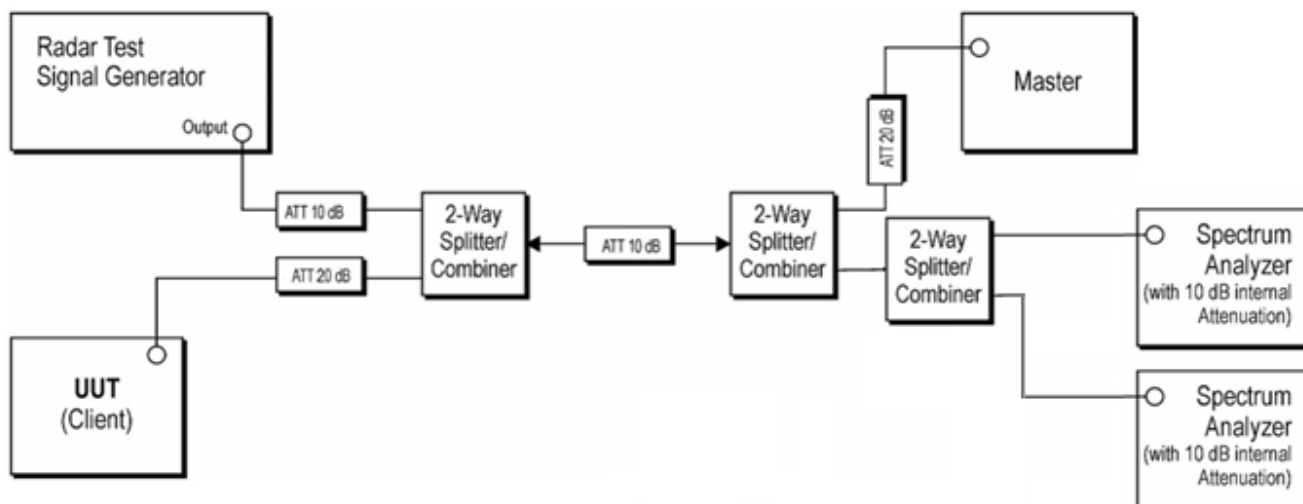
Radar Test Signal Generator

Output

ATT 10 dB

ATT 20 dB

2-Way Splitter/ Combiner

ATT 10 dB

2-Way Splitter/ Combiner

ATT 20 dB

Master

2-Way Splitter/ Combiner

Spectrum Analyzer (with 10 dB internal Attenuation)

Spectrum Analyzer (with 10 dB internal Attenuation)

UUT (Client)